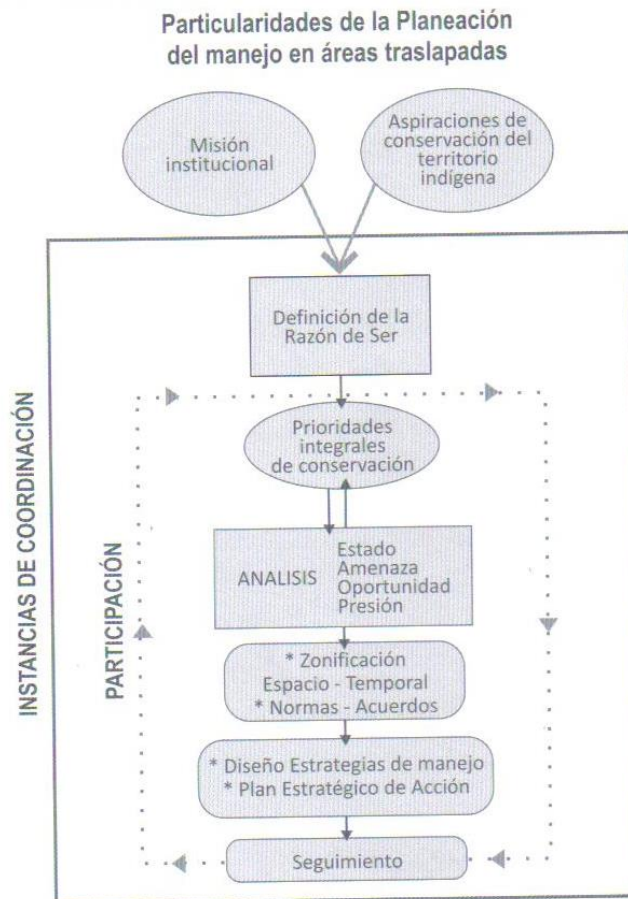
Particularidades de la Planeación del manejo en áreas traslapadas

Misión institucional

Aspiraciones de conservación del territorio indígena

INSTANCIAS DE COORDINACIÓN

Definición de la Razón de Ser

PARTICIPACIÓN

Prioridades integrales de conservación

ANALISIS

Estado
Amenaza
Oportunidad
Presión

* Zonificación
Espacio - Temporal
* Normas - Acuerdos

* Diseño Estrategias de manejo
* Plan Estratégico de Acción

Seguimiento